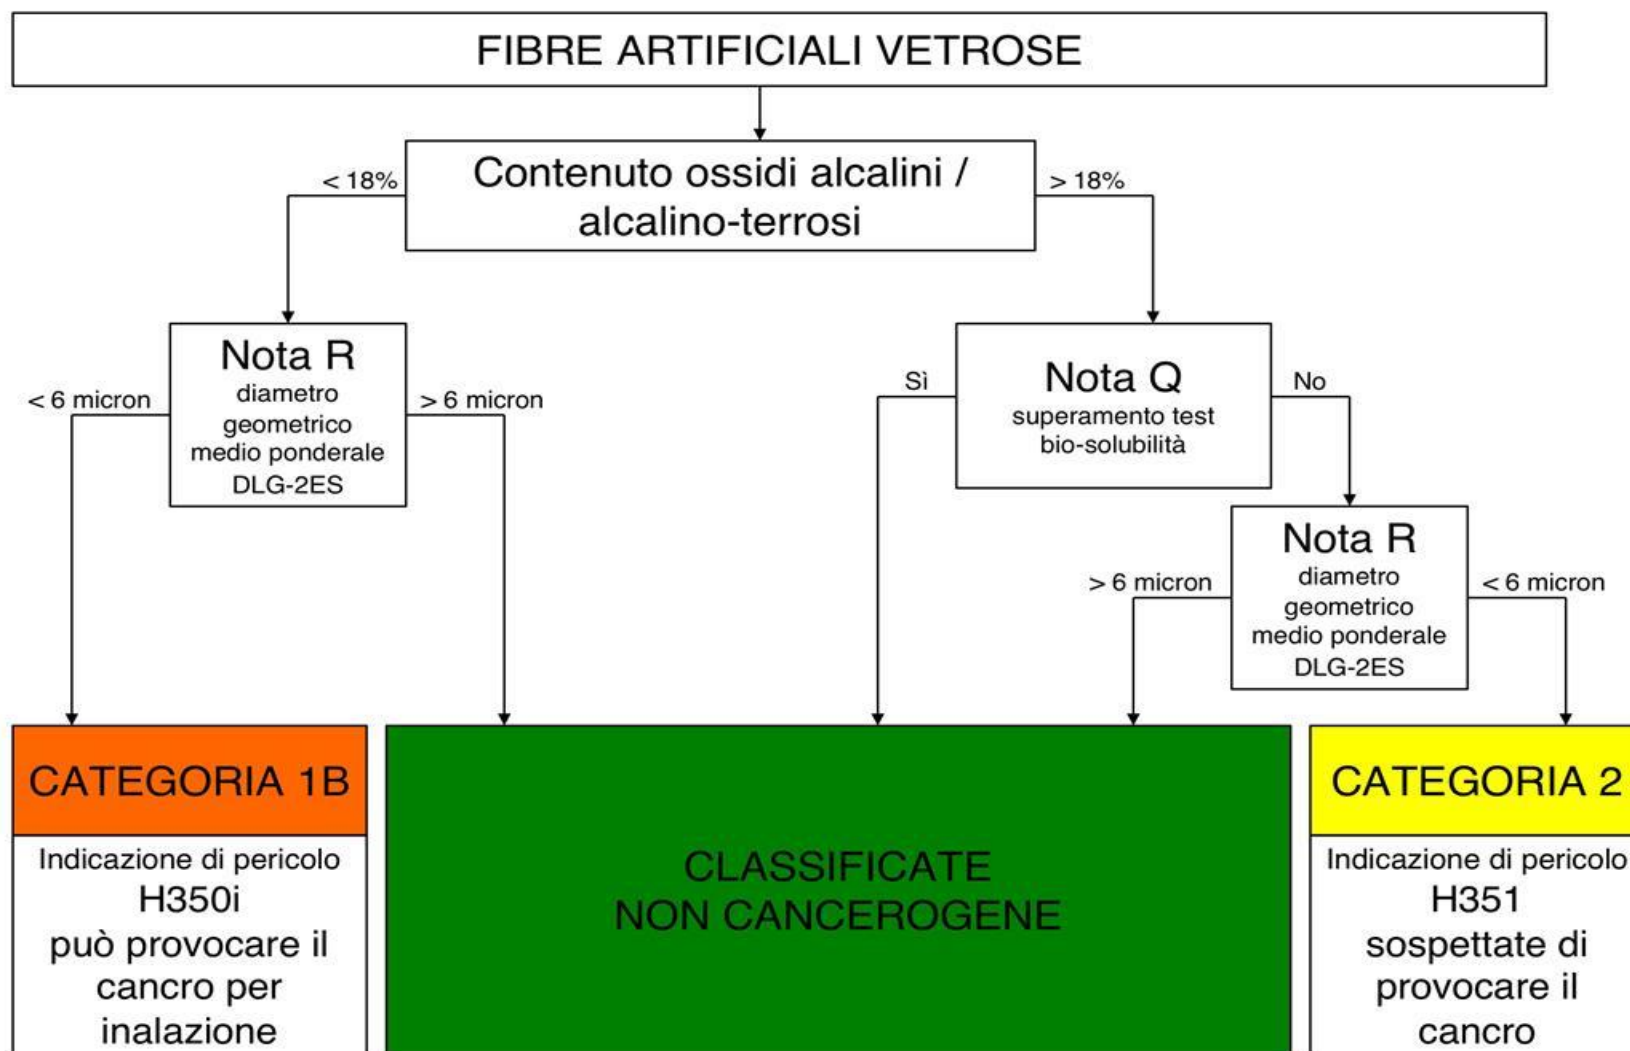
FIBRE ARTIFICIALI VETROSE

Contenuto ossidi alcalini / alcalino-terrosi

< 18%

> 18%

Nota R
diametro geometrico medio ponderale DLG-2ES

< 6 micron

> 6 micron

Sì

Nota Q
superamento test bio-solubilità

No

Nota R
diametro geometrico medio ponderale DLG-2ES

> 6 micron

< 6 micron

CATEGORIA 1B

Indicazione di pericolo
H350i
può provocare il cancro per inalazione

CLASSIFICATE NON CANCEROGENE

CATEGORIA 2

Indicazione di pericolo
H351
sospettate di provocare il cancro